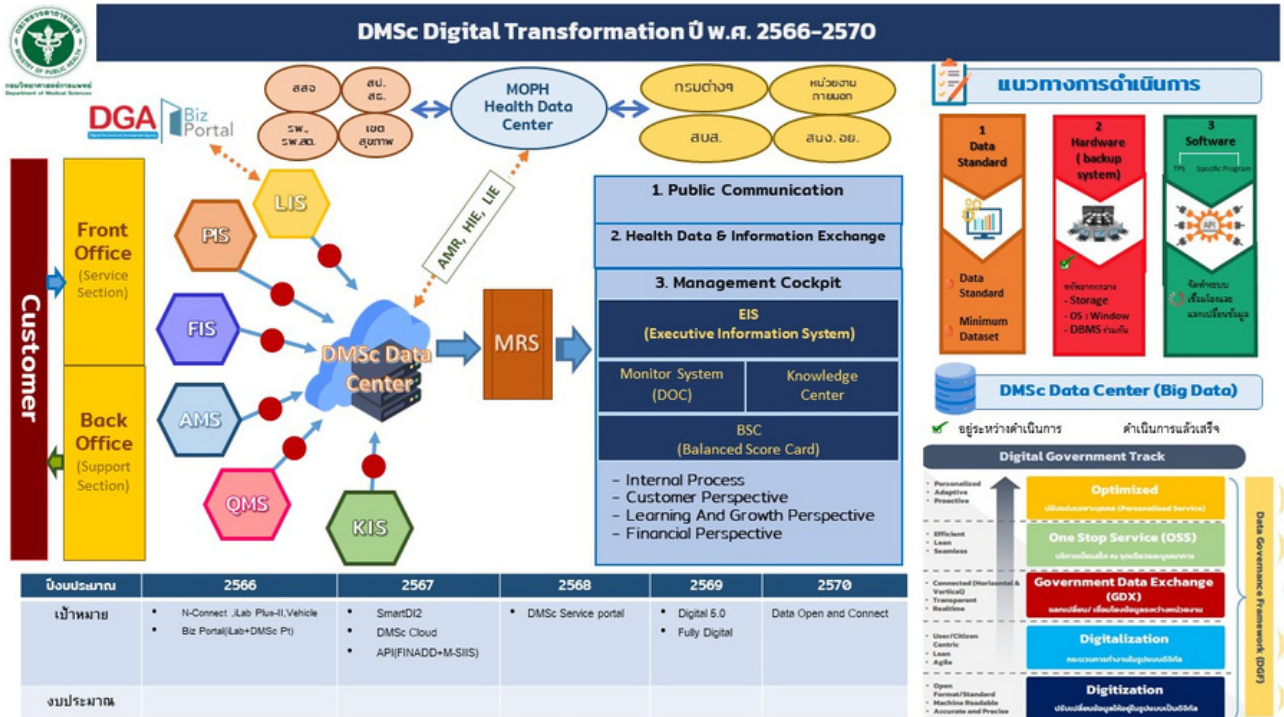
กรมวิทยาศาสตร์การแพทย์
Department of Medical Sciences

DMSc Digital Transformation ปี พ.ศ. 2566-2570

สสจ
สป. สธ.
รพ. รพ.สต.
เขต สุขภาพ
MOPH Health Data Center
กรมต่างๆ
หน่วยงานภายนอก
สปส.
สนง. อย.

DGA
Biz Portal

Customer
Front Office (Service Section)
Back Office (Support Section)

LIS
PIS
FIS
AMS
QMS
KIS
AMR, HIE, LIE
DMSc Data Center
MRS

1. Public Communication
2. Health Data & Information Exchange
3. Management Cockpit
EIS (Executive Information System)
Monitor System (DOC)
Knowledge Center
BSC (Balanced Score Card)
- Internal Process
- Customer Perspective
- Learning And Growth Perspective
- Financial Perspective

แนวทางการดำเนินการ
1 Data Standard
Data Standard
Minimum Dataset
2 Hardware ( backup system)
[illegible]
- Storage
- OS : Window
- DBMS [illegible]
3 Software
TPS Specific Program
API
จัดทำระบบ เชื่อมโยงและ แลกเปลี่ยนข้อมูล

DMSc Data Center (Big Data)
อยู่ระหว่างดำเนินการ
ดำเนินการแล้วเสร็จ

Digital Government Track
Personalized Adaptive Proactive
Optimized
ปรับเฉพาะบุคคล (Personalized Service)
Efficient Lean Seamless
One Stop Service (OSS)
บริการเบ็ดเสร็จ ณ จุดเดียวและบูรณาการ
Connected (Horizontal & Vertical) Transparent Realtime
Government Data Exchange (GDX)
แลกเปลี่ยน / เชื่อมโยงข้อมูลระหว่างหน่วยงาน
User/Citizen Centric Lean Agile
Digitalization
กระบวนการทำงานในรูปแบบดิจิทัล
Open Format/Standard Machine Readable Accurate and Precise
Digitization
ปรับเปลี่ยนข้อมูลให้อยู่ในรูปแบบดิจิทัล
Data Governance Framework (DGF)

| ปีงบประมาณ | 2566 | 2567 | 2568 | 2569 | 2570 |
|---|---|---|---|---|---|
| เป้าหมาย | • N-Connect ,iLab Plus-II,Vehicle • Biz Portal(iLab+DMSc Pt) | • SmartDI2 • DMSc Cloud • API(FINADD+M-SIIS) | • DMSc Service portal | • Digital 5.0 • Fully Digital | Data Open and Connect |
| งบประมาณ | | | | | |